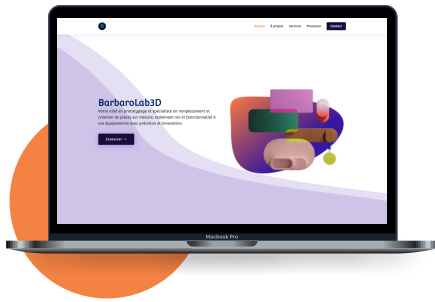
Accueil À propos Services Processus Contact

BarbaroLab3D

Votre allié en prototypage et spécialiste en remplacement et création de pièces sur mesure, redonnant vie et fonctionnalité à vos équipements avec précision et innovation.

Contactez →

Macbook Pro